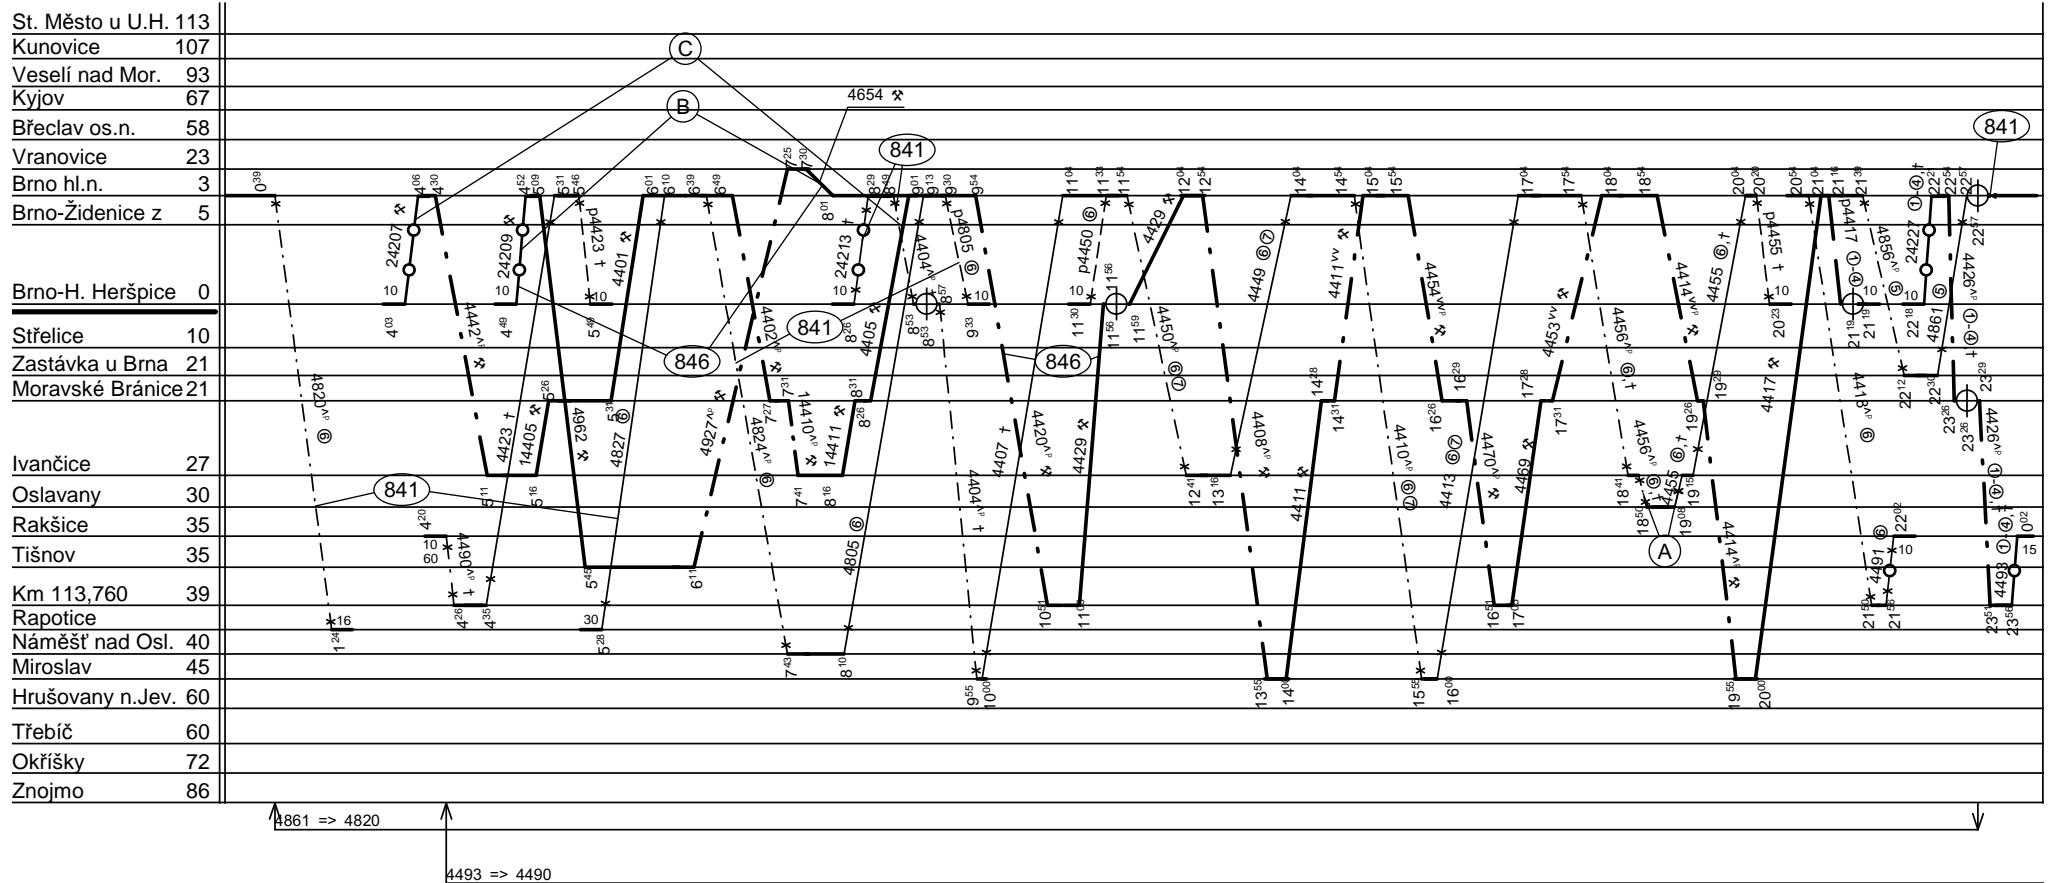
St. Město u U.H. 113
Kunovice 107
Veselí nad Mor. 93
Kyjov 67
Břeclav os.n. 58
Vranovice 23
Brno hl.n. 3
Brno-Židenice z 5
Brno-H. Heršpice 0
Střelice 10
Zastávka u Brna 21
Moravské Bránice 21
Ivančice 27
Oslavany 30
Rakšice 35
Tišnov 35
Km 113,760 39
Rapotice
Náměšť nad Osl. 40
Miroslav 45
Hrušovany n.Jev. 60
Třebíč 60
Okříšky 72
Znojmo 86

C
B
A
841
846
4654 ⚒

$0^{39}$ 4820 ⑥ $1^{24}$ 16
24207 ⚒ 10 $4^{03}$ $4^{06}$ $4^{30}$ 4442 ⚒ 4423 † $4^{20}$ 10 60 4490 † $4^{26}$ $4^{35}$
24209 ⚒ 10 $4^{49}$ $4^{52}$ $5^{09}$ $5^{11}$ $5^{16}$ 14405 ⚒ $5^{26}$ $5^{31}$ $5^{46}$ 4962 ⚒ $5^{45}$ 4827 ⑥ $5^{31}$ p4423 † 10 $5^{49}$ 30 $5^{28}$
4401 ⚒ $6^{01}$ $6^{10}$ $6^{39}$ $6^{49}$ $6^{11}$ 4927 4824 ⑥ $7^{25}$ $7^{30}$ 4402 ⚒ $7^{27}$ $7^{31}$ 14410 ⚒ $7^{41}$ $7^{43}$
24213 † 10 $8^{01}$ $8^{29}$ $8^{49}$ 14411 ⚒ $8^{16}$ $8^{26}$ $8^{31}$ 4405 ⚒ $8^{26}$ $8^{53}$ $8^{57}$ 4805 ⑥ $8^{10}$
4404 ⚒ $9^{01}$ $9^{13}$ $9^{30}$ $9^{54}$ p4805 ⑥ 10 $9^{33}$ 4407 † 4404 † $9^{55}$ $10^{00}$
$11^{04}$ $11^{33}$ $11^{54}$ p4450 ⑥ 10 $11^{30}$ $11^{56}$ $11^{59}$ 4420 ⚒ 4429 ⚒ $10^{51}$ $11^{05}$
4429 ⚒ $12^{04}$ $12^{54}$ 4450 ⑥⑦ $12^{41}$ $13^{16}$ 4408 ⚒ $13^{55}$ $14^{00}$
4449 ⑥⑦ $14^{04}$ $14^{54}$ 4411 ⚒ $14^{28}$ $14^{31}$ 4411
$15^{04}$ $15^{54}$ 4410 ⑥⑦ $15^{55}$ $16^{00}$ 4454 ⚒ $16^{29}$ $16^{26}$ 4413 ⑥⑦ 4470 ⚒
$17^{04}$ $17^{54}$ 4453 ⚒ $17^{28}$ $17^{31}$ 4469 ⚒ $16^{51}$ $17^{05}$
$18^{04}$ $18^{54}$ 4456 ⑥,† 4456 ⑥,† $18^{41}$ $18^{56}$ 4455 ⑥,† $19^{08}$ $19^{15}$ $19^{26}$ 4414 ⚒ $19^{29}$
4455 ⑥,† $20^{04}$ $20^{28}$ p4455 † 10 $20^{23}$ 4417 4414 ⚒ $19^{55}$ $20^{00}$
$20^{54}$ $21^{04}$ $21^{16}$ $21^{38}$ p4417 ①-④ 10 $21^{19}$ $21^{19}$ 4856 ⑤ $22^{18}$ 10 4418 ⑥ $22^{12}$ $22^{30}$ 4491 ⑥ $22^{02}$ 10 $21^{50}$ $21^{55}$
24227 ①-④ † 4861 ⑤ 10 $22^{21}$ $22^{54}$ $22^{57}$ $22^{57}$ 4426 ①-④ † $23^{29}$ $23^{26}$ $23^{26}$ 4426 ①-④ † 4493 ①-④ † $0^{02}$ 15 $23^{51}$ $23^{56}$

4861 => 4820
4493 => 4490